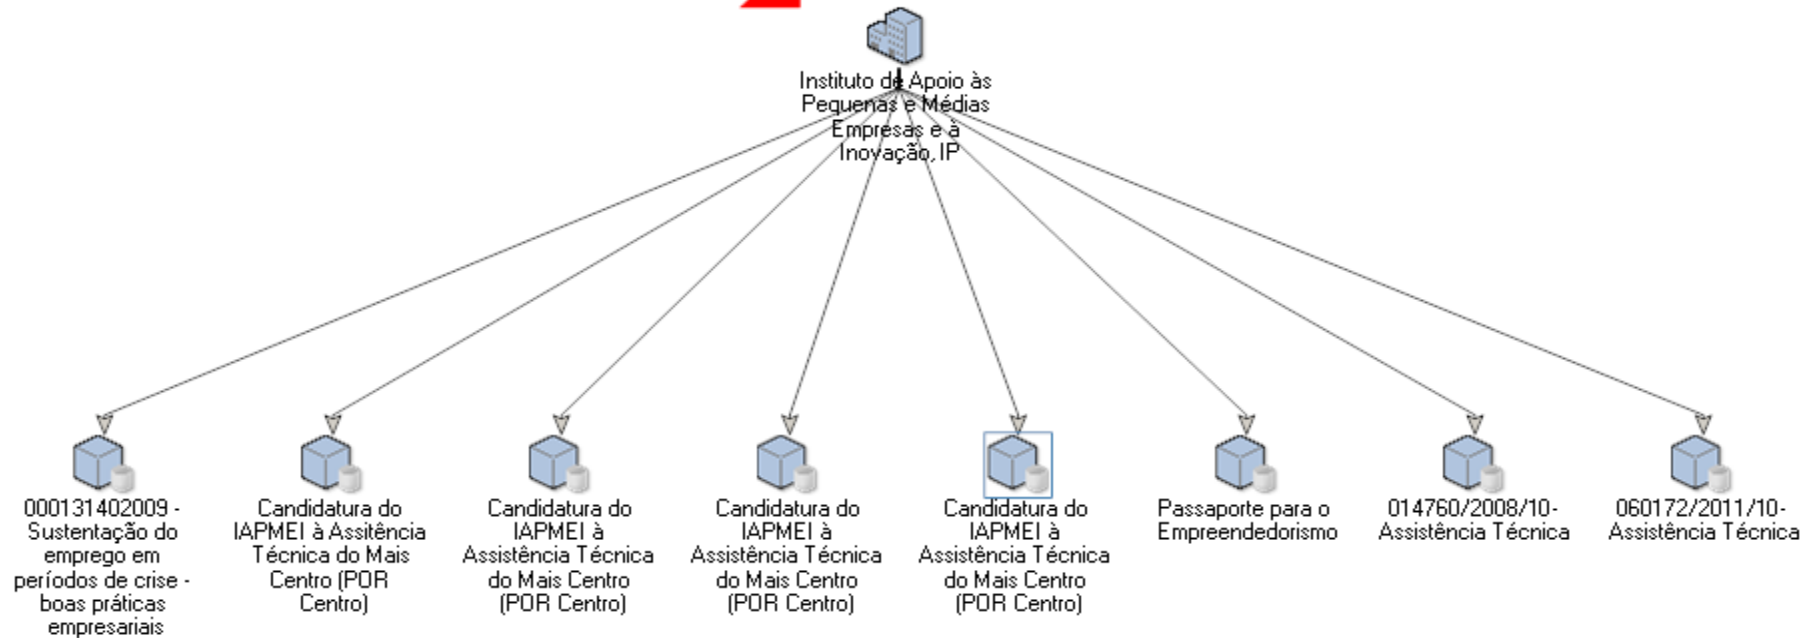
Instituto de Apoio às Pequenas e Médias Empresas e à Inovação, IP

000131402009 - Sustentação do emprego em períodos de crise - boas práticas empresariais

Candidatura do IAPMEI à Assitência Técnica do Mais Centro (POR Centro)

Candidatura do IAPMEI à Assistência Técnica do Mais Centro (POR Centro)

Candidatura do IAPMEI à Assistência Técnica do Mais Centro (POR Centro)

Candidatura do IAPMEI à Assistência Técnica do Mais Centro (POR Centro)

Passaporte para o Empreendedorismo

014760/2008/10-Assistência Técnica

060172/2011/10-Assistência Técnica